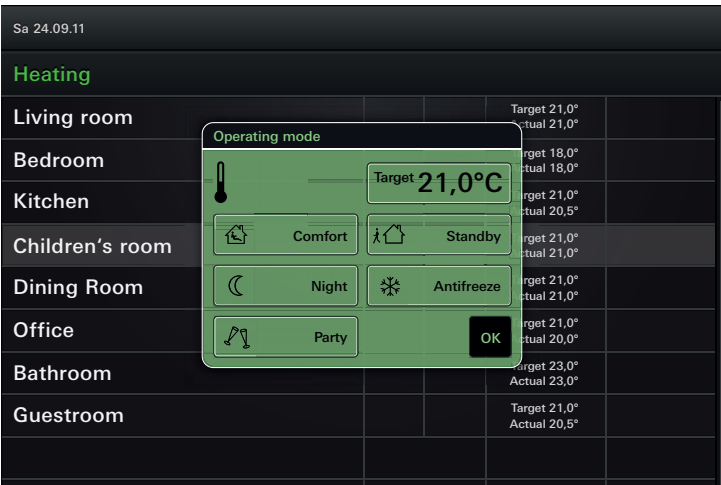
Sa 24.09.11

Heating

Living room
Target 21,0°
Actual 21,0°

Bedroom
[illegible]rget 18,0°
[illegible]ctual 18,0°

Kitchen
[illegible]rget 21,0°
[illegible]ctual 20,5°

Children's room
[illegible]rget 21,0°
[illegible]ctual 21,0°

Dining Room
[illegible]rget 21,0°
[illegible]ctual 21,0°

Office
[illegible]rget 21,0°
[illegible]ctual 20,0°

Bathroom
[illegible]arget 23,0°
Actual 23,0°

Guestroom
Target 21,0°
Actual 20,5°

Operating mode

Target 21,0°C

Comfort
Standby
Night
Antifreeze
Party
OK